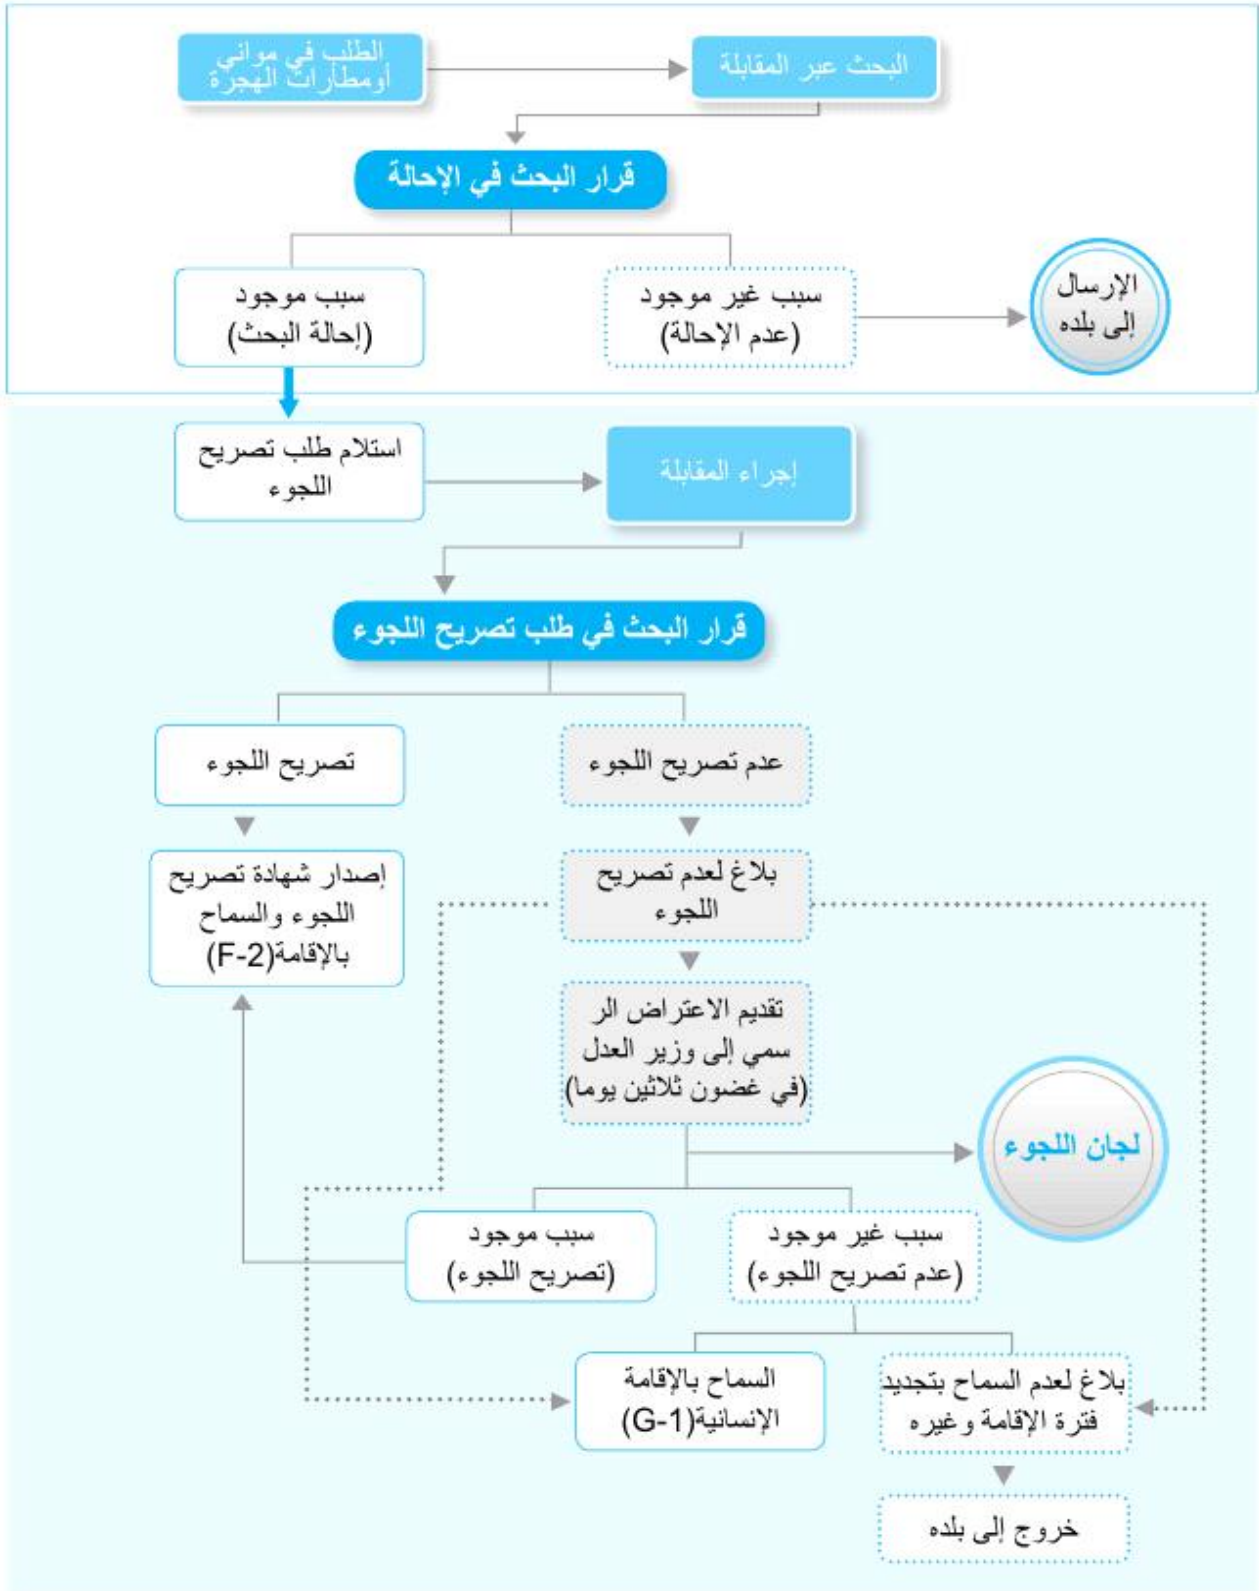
الطلب في موانئ أومطارات الهجرة

البحث عبر المقابلة

قرار البحث في الإحالة

سبب موجود (إحالة البحث)

سبب غير موجود (عدم الإحالة)

الإرسال إلى بلده

استلام طلب تصريح اللجوء

إجراء المقابلة

قرار البحث في طلب تصريح اللجوء

تصريح اللجوء

عدم تصريح اللجوء

إصدار شهادة تصريح اللجوء والسماح بالإقامة(F-2)

بلاغ لعدم تصريح اللجوء

تقديم الاعتراض الرسمي إلى وزير العدل (في غضون ثلاثين يوما)

لجان اللجوء

سبب موجود (تصريح اللجوء)

سبب غير موجود (عدم تصريح اللجوء)

السماح بالإقامة الإنسانية(G-1)

بلاغ لعدم السماح بتجديد فترة الإقامة وغيره

خروج إلى بلده